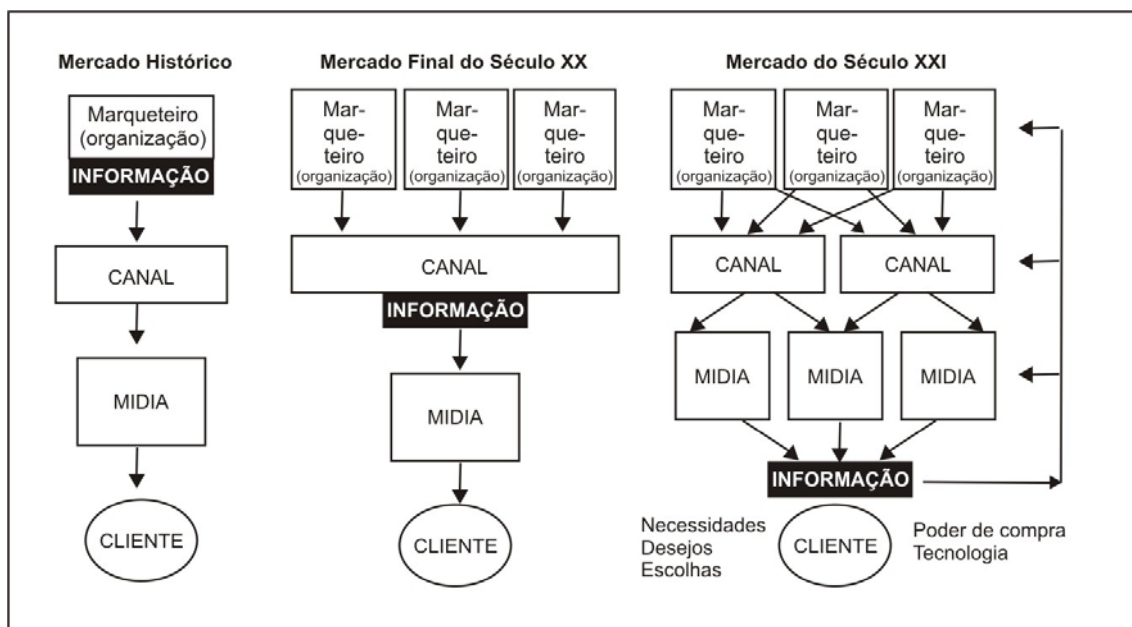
Mercado Histórico

Marqueteiro (organização)

INFORMAÇÃO

CANAL

MIDIA

CLIENTE

Mercado Final do Século XX

Marqueteiro (organização)

Marqueteiro (organização)

Marqueteiro (organização)

CANAL

INFORMAÇÃO

MIDIA

CLIENTE

Mercado do Século XXI

Marqueteiro (organização)

Marqueteiro (organização)

Marqueteiro (organização)

CANAL

CANAL

MIDIA

MIDIA

MIDIA

INFORMAÇÃO

Necessidades
Desejos
Escolhas

CLIENTE

Poder de compra
Tecnologia